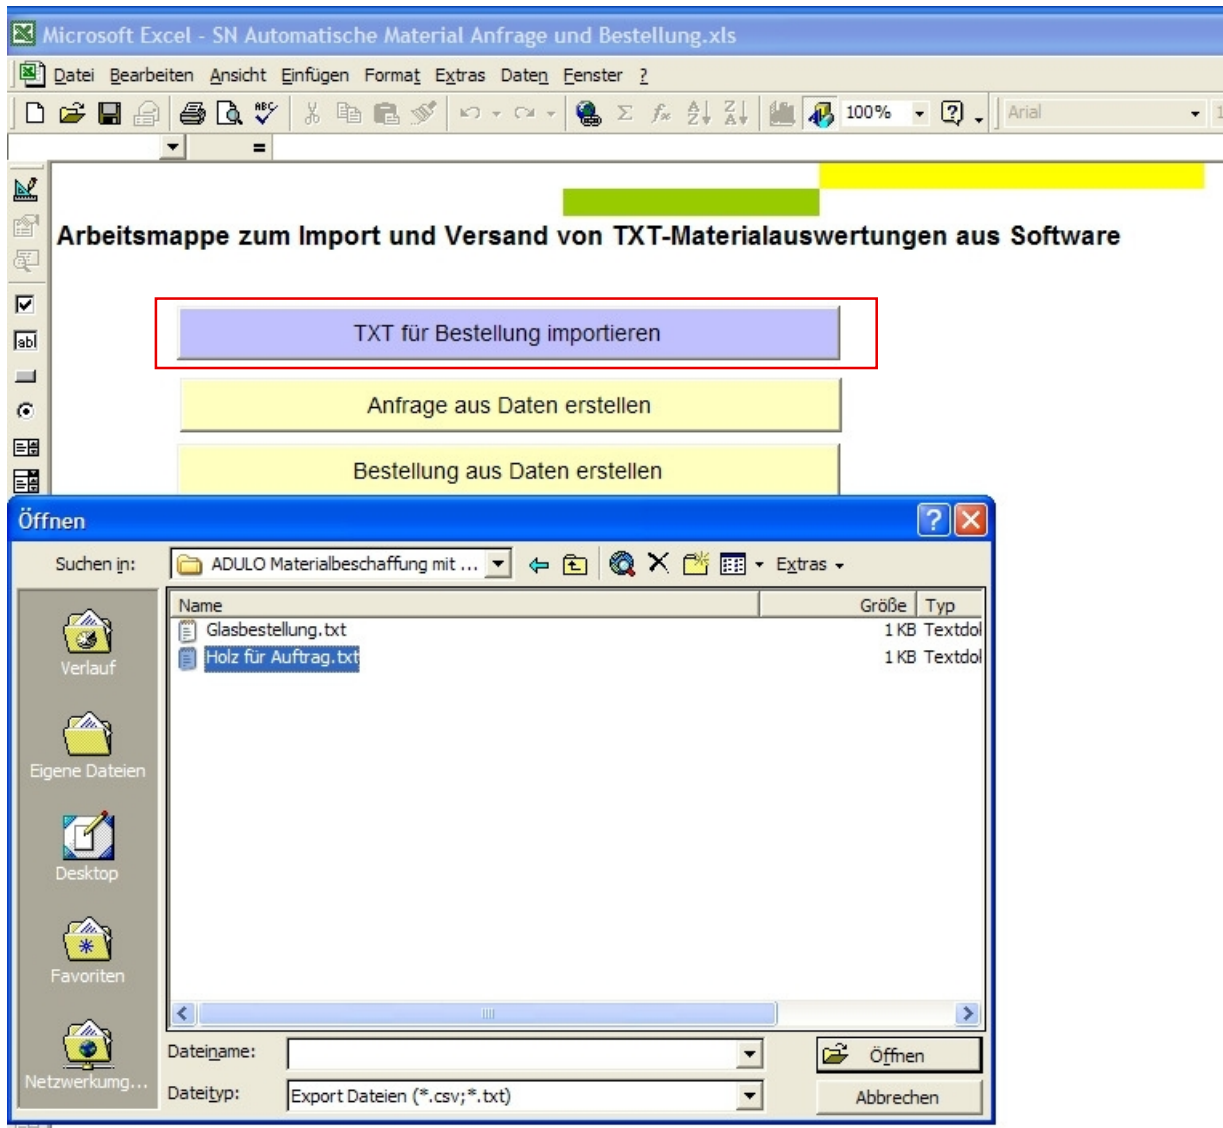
Microsoft Excel - SN Automatische Material Anfrage und Bestellung.xls

Datei Bearbeiten Ansicht Einfügen Format Extras Daten Fenster ?

100%

Arial

=

Arbeitsmappe zum Import und Versand von TXT-Materialauswertungen aus Software

TXT für Bestellung importieren

Anfrage aus Daten erstellen

Bestellung aus Daten erstellen

Öffnen

Suchen in: ADULO Materialbeschaffung mit ...

Extras

Verlauf

Eigene Dateien

Desktop

Favoriten

Netzwerkumg...

| Name | Größe | Typ |
|---|---|---|
| Glasbestellung.txt | 1 KB | Textdo |
| Holz für Auftrag.txt | 1 KB | Textdo |

Dateiname:

Dateityp: Export Dateien (*.csv;*.txt)

Öffnen

Abbrechen